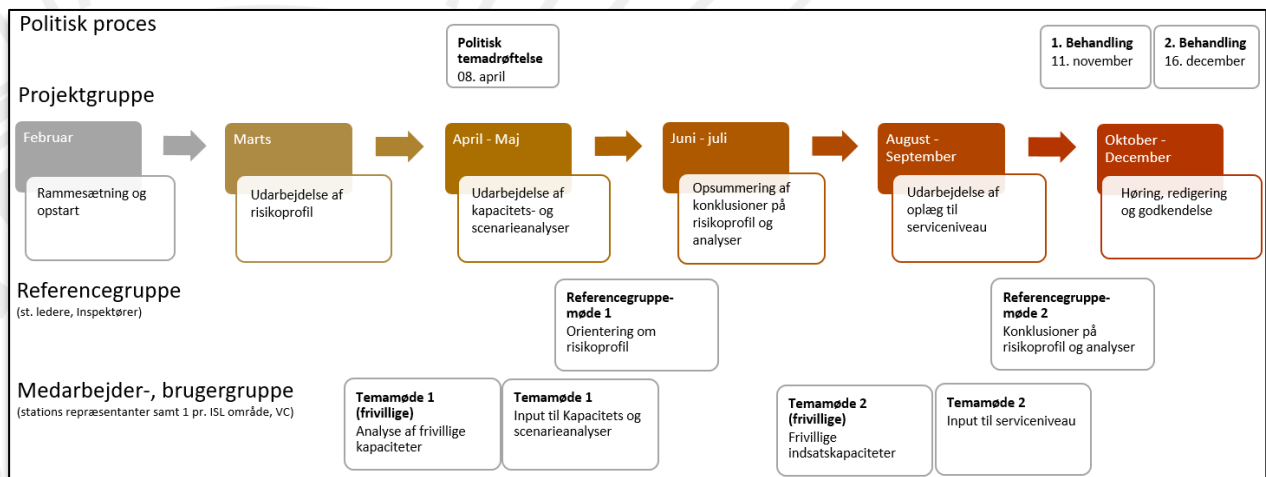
Politisk proces

**Politisk temadrøftelse**
08. april

**1. Behandling**
11. november

**2. Behandling**
16. december

Projektgruppe

Februar
Rammesætning og opstart

Marts
Udarbejdelse af risikoprofil

April - Maj
Udarbejdelse af kapacitets- og scenarieanalyser

Juni - juli
Opsummering af konklusioner på risikoprofil og analyser

August - September
Udarbejdelse af oplæg til serviceniveau

Oktober - December
Høring, redigering og godkendelse

Referencegruppe
(st. ledere, Inspektører)

**Referencegruppemøde 1**
Orientering om risikoprofil

**Referencegruppemøde 2**
Konklusioner på risikoprofil og analyser

Medarbejder-, brugergruppe
(stations repræsentanter samt 1 pr. ISL område, VC)

**Temamøde 1 (frivillige)**
Analyse af frivillige kapaciteter

**Temamøde 1**
Input til Kapacitets og scenarieanalyser

**Temamøde 2 (frivillige)**
Frivillige indsatskapaciteter

**Temamøde 2**
Input til serviceniveau